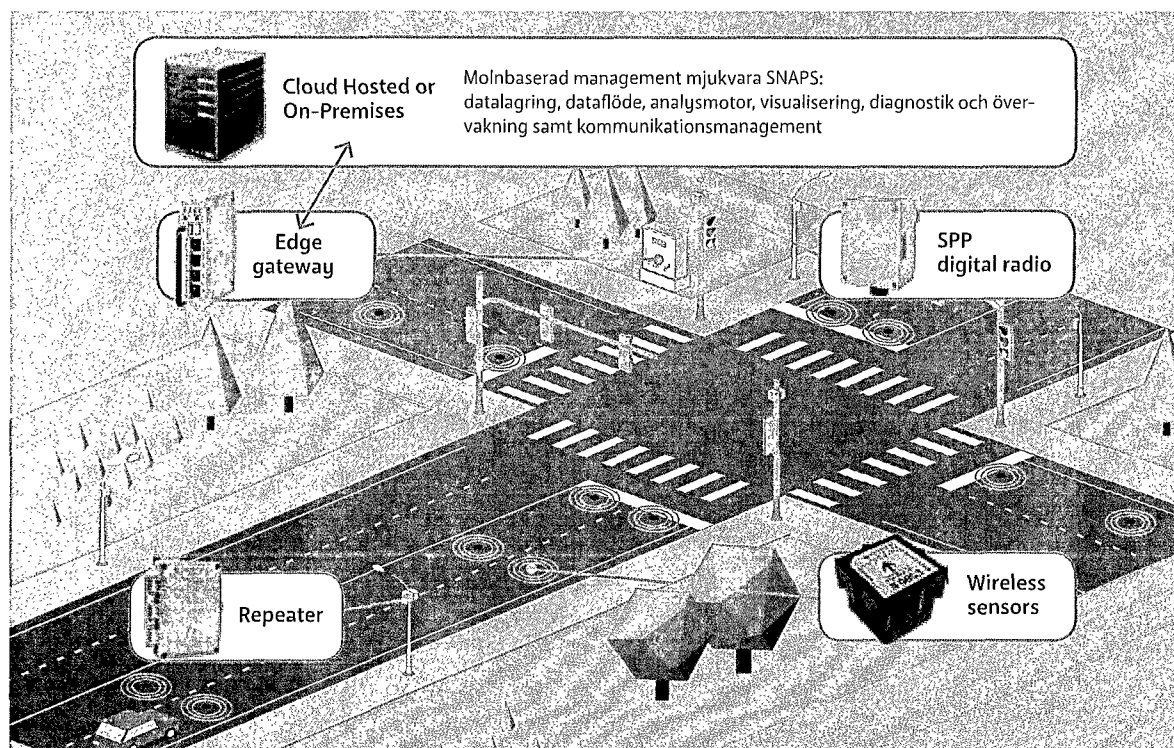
Cloud Hosted or On-Premises

Molnbaserad management mjukvara SNAPS: datalagring, dataflöde, analysmotor, visualisering, diagnostik och övervakning samt kommunikationsmanagement

Edge gateway

SPP digital radio

Repeater

Wireless sensors